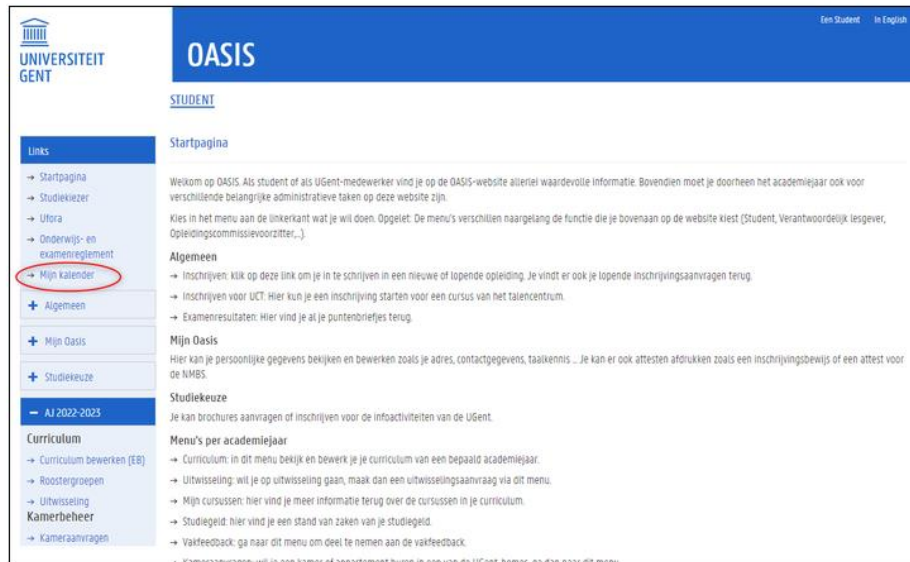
UNIVERSITEIT GENT

OASIS

Een Student In English

STUDENT

Links

→ Startpagina
→ Studiekiezer
→ Ufora
→ Onderwijs- en examenreglement
→ Mijn kalender

+ Algemeen

+ Mijn Oasis

+ Studiekeuze

− AJ 2022-2023

Curriculum
→ Curriculum bewerken (EB)
→ Roostergroepen
→ Uitwisseling

Kamerbeheer
→ Kameraanvragen

Startpagina

Welkom op OASIS. Als student of als UGent-medewerker vind je op de OASIS-website allerlei waardevolle informatie. Bovendien moet je doorheen het academiejaar ook voor verschillende belangrijke administratieve taken op deze website zijn.

Kies in het menu aan de linkerkant wat je wil doen. Opgelet: De menu's verschillen naargelang de functie die je bovenaan op de website kiest (Student, Verantwoordelijk lesgever, Opleidingscommissievoorzitter,...).

Algemeen

→ Inschrijven: klik op deze link om je in te schrijven in een nieuwe of lopende opleiding. Je vindt er ook je lopende inschrijvingsaanvragen terug.

→ Inschrijven voor UCT: Hier kun je een inschrijving starten voor een cursus van het talencentrum.

→ Examenresultaten: Hier vind je al je puntenbriefjes terug.

Mijn Oasis

Hier kan je persoonlijke gegevens bekijken en bewerken zoals je adres, contactgegevens, taalkennis ... Je kan er ook attesten afdrukken zoals een inschrijvingsbewijs of een attest voor de NMBS.

Studiekeuze

Je kan brochures aanvragen of inschrijven voor de infoactiviteiten van de UGent.

Menu's per academiejaar

→ Curriculum: in dit menu bekijk en bewerk je je curriculum van een bepaald academiejaar.

→ Uitwisseling: wil je op uitwisseling gaan, maak dan een uitwisselingsaanvraag via dit menu.

→ Mijn cursussen: hier vind je meer informatie terug over de cursussen in je curriculum.

→ Studiegeld: hier vind je een stand van zaken van je studiegeld.

→ Vakfeedback: ga naar dit menu om deel te nemen aan de vakfeedback.

→ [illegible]